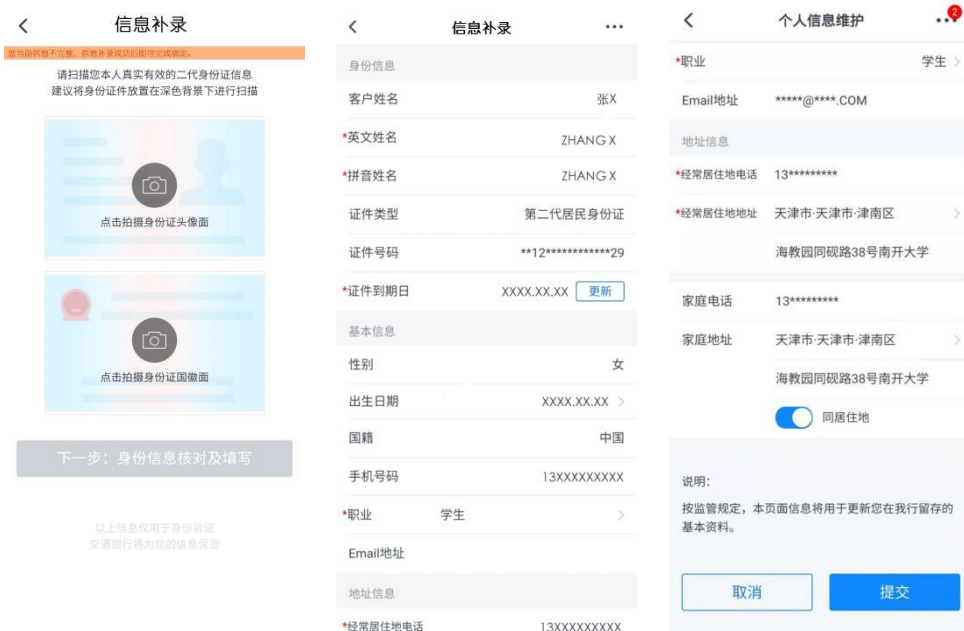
<

信息补录

您当前信息不完整，信息补录成功后即可完成绑定。

请扫描您本人真实有效的二代身份证信息
建议将身份证件放置在深色背景下进行扫描

点击拍摄身份证头像面

点击拍摄身份证国徽面

下一步：身份信息核对及填写

以上信息仅用于身份验证
交通银行将为您的信息保密

<

信息补录

...

身份信息

客户姓名 张X

*英文姓名 ZHANG X

*拼音姓名 ZHANG X

证件类型 第二代居民身份证

证件号码 **12************29

*证件到期日 XXXX.XX.XX 更新

基本信息

性别 女

出生日期 XXXX.XX.XX

国籍 中国

手机号码 13XXXXXXXXX

*职业 学生

Email地址

地址信息

*经常居住地电话 13XXXXXXXXX

<

个人信息维护

2

*职业 学生

Email地址 *****@****.COM

地址信息

*经常居住地电话 13*********

*经常居住地地址 天津市·天津市·津南区

海教园同砚路38号南开大学

家庭电话 13*********

家庭地址 天津市·天津市·津南区

海教园同砚路38号南开大学

同居住地

说明：

按监管规定，本页面信息将用于更新您在我行留存的基本资料。

取消

提交